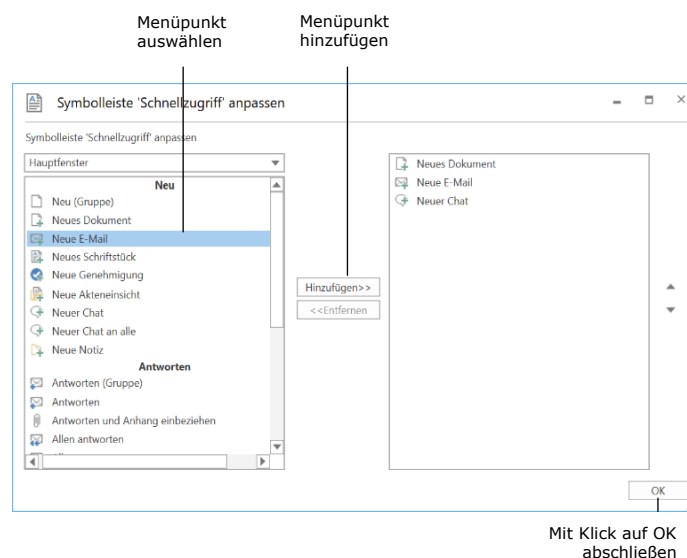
Menüpunkt auswählen

Menüpunkt hinzufügen

Symbolleiste 'Schnellzugriff' anpassen

Symbolleiste 'Schnellzugriff' anpassen

Hauptfenster

Neu
Neu (Gruppe)
Neues Dokument
Neue E-Mail
Neues Schriftstück
Neue Genehmigung
Neue Akteneinsicht
Neuer Chat
Neuer Chat an alle
Neue Notiz
Antworten
Antworten (Gruppe)
Antworten
Antworten und Anhang einbeziehen
Allen antworten

Hinzufügen>>
<<Entfernen

Neues Dokument
Neue E-Mail
Neuer Chat

OK

Mit Klick auf OK abschließen